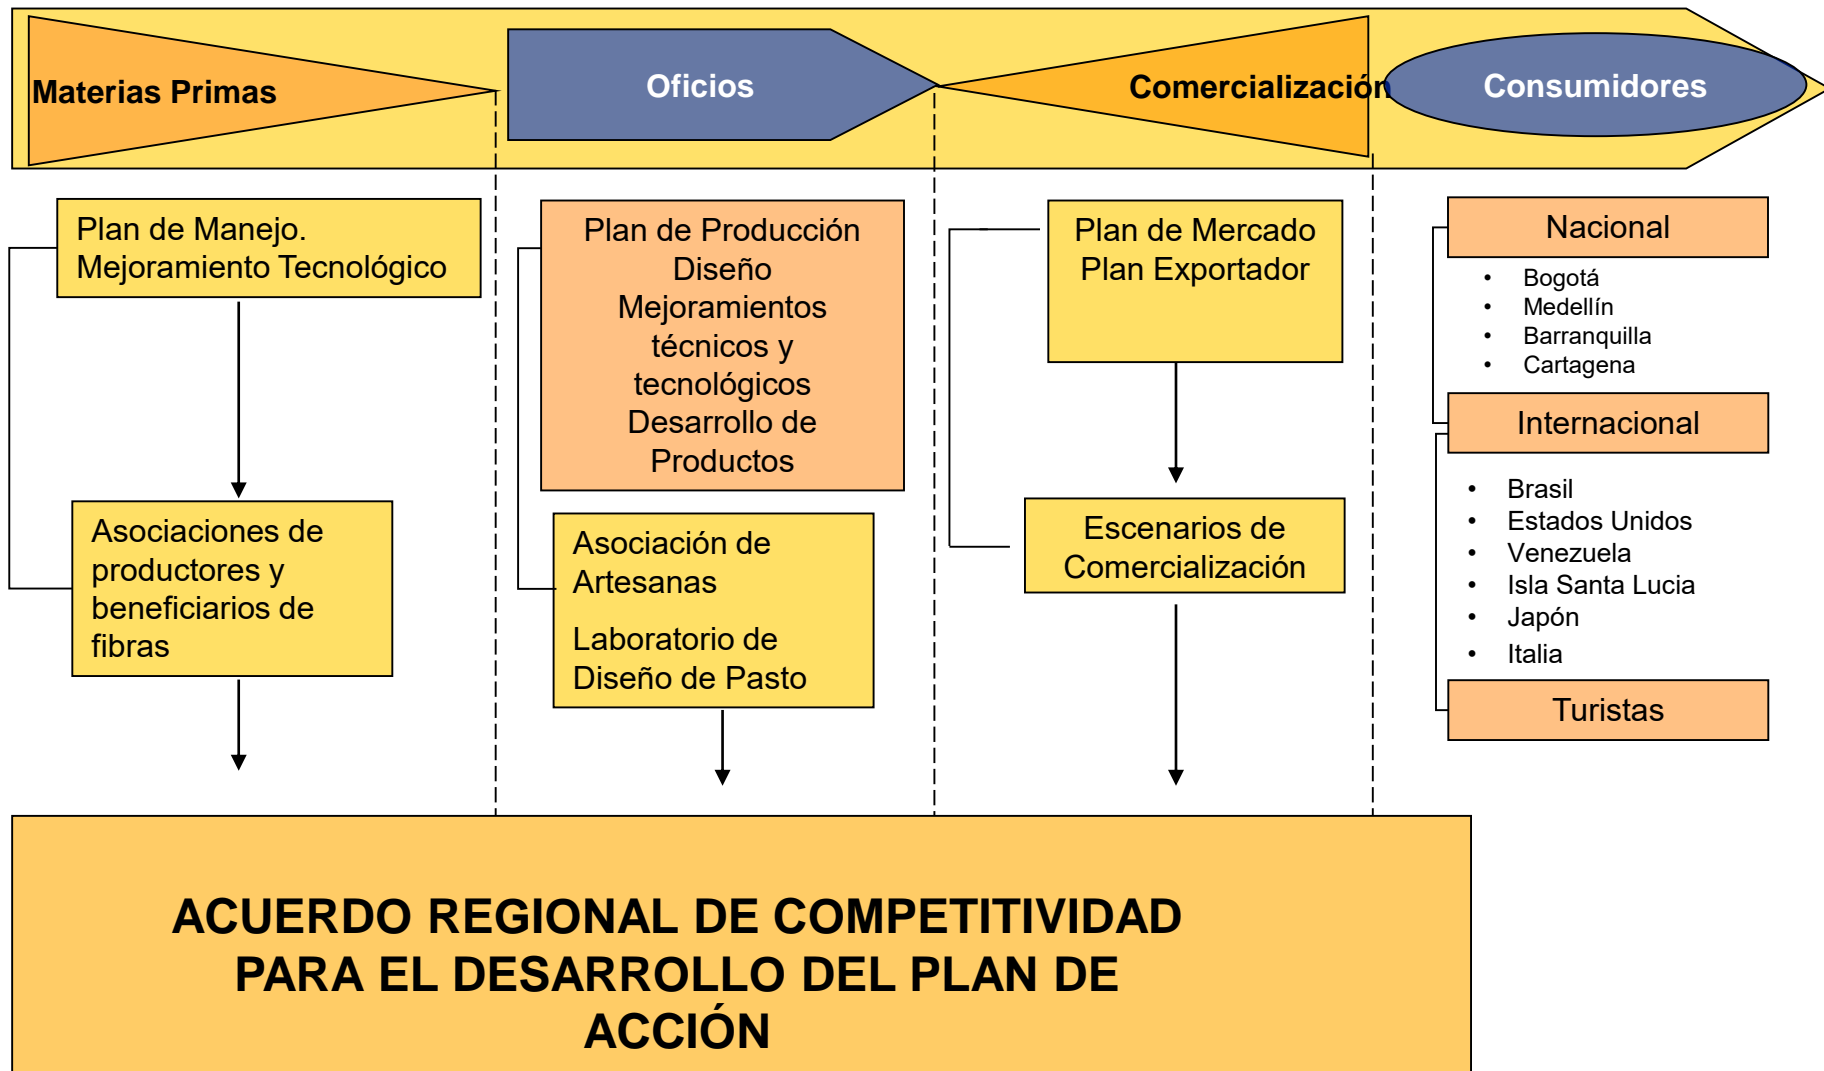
Materias Primas

Oficios

Comercialización

Consumidores

Plan de Manejo.
Mejoramiento Tecnológico

Asociaciones de productores y beneficiarios de fibras

Plan de Producción
Diseño
Mejoramientos técnicos y tecnológicos
Desarrollo de Productos

Asociación de Artesanas

Laboratorio de Diseño de Pasto

Plan de Mercado
Plan Exportador

Escenarios de Comercialización

Nacional

- Bogotá
- Medellín
- Barranquilla
- Cartagena

Internacional

- Brasil
- Estados Unidos
- Venezuela
- Isla Santa Lucia
- Japón
- Italia

Turistas

ACUERDO REGIONAL DE COMPETITIVIDAD PARA EL DESARROLLO DEL PLAN DE ACCIÓN